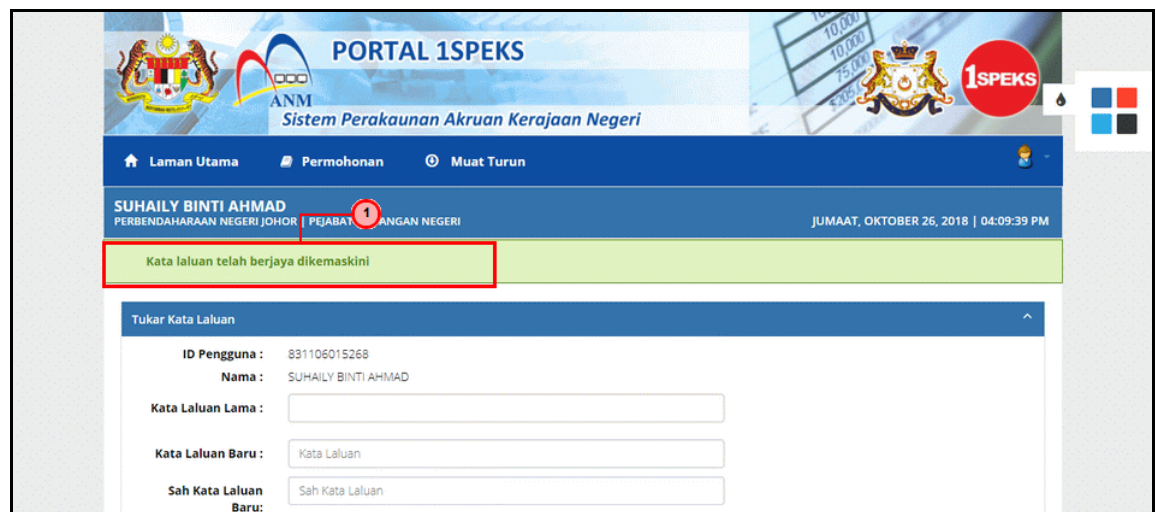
PORTAL 1SPEKS
ANM
Sistem Perakaunan Akruan Kerajaan Negeri
1SPEKS

Laman Utama Permohonan Muat Turun

SUHAILY BINTI AHMAD
PERBENDAHARAAN NEGERI JOHOR | PEJABAT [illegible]ANGAN NEGERI
1
JUMAAT, OKTOBER 26, 2018 | 04:09:39 PM

Kata laluan telah berjaya dikemaskini

Tukar Kata Laluan

ID Pengguna : 831106015268
Nama : SUHAILY BINTI AHMAD
Kata Laluan Lama :
Kata Laluan Baru : Kata Laluan
Sah Kata Laluan Baru: Sah Kata Laluan